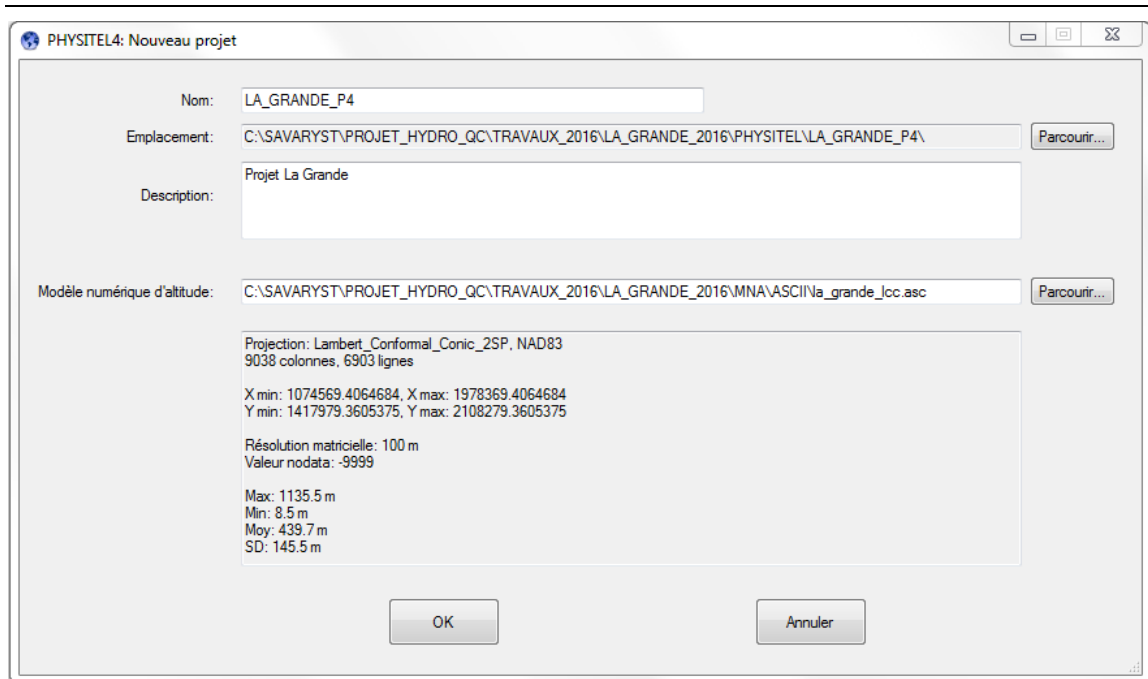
PHYSITEL4: Nouveau projet

Nom: LA_GRANDE_P4

Emplacement: C:\SAVARYST\PROJET_HYDRO_QC\TRAVAUX_2016\LA_GRANDE_2016\PHYSITEL\LA_GRANDE_P4\ Parcourir...

Description: Projet La Grande

Modèle numérique d'altitude: C:\SAVARYST\PROJET_HYDRO_QC\TRAVAUX_2016\LA_GRANDE_2016\MNA\ASCII\la_grande_lcc.asc Parcourir...

Projection: Lambert_Conformal_Conic_2SP, NAD83
9038 colonnes, 6903 lignes

X min: 1074569.4064684, X max: 1978369.4064684
Y min: 1417979.3605375, Y max: 2108279.3605375

Résolution matricielle: 100 m
Valeur nodata: -9999

Max: 1135.5 m
Min: 8.5 m
Moy: 439.7 m
SD: 145.5 m

OK

Annuler